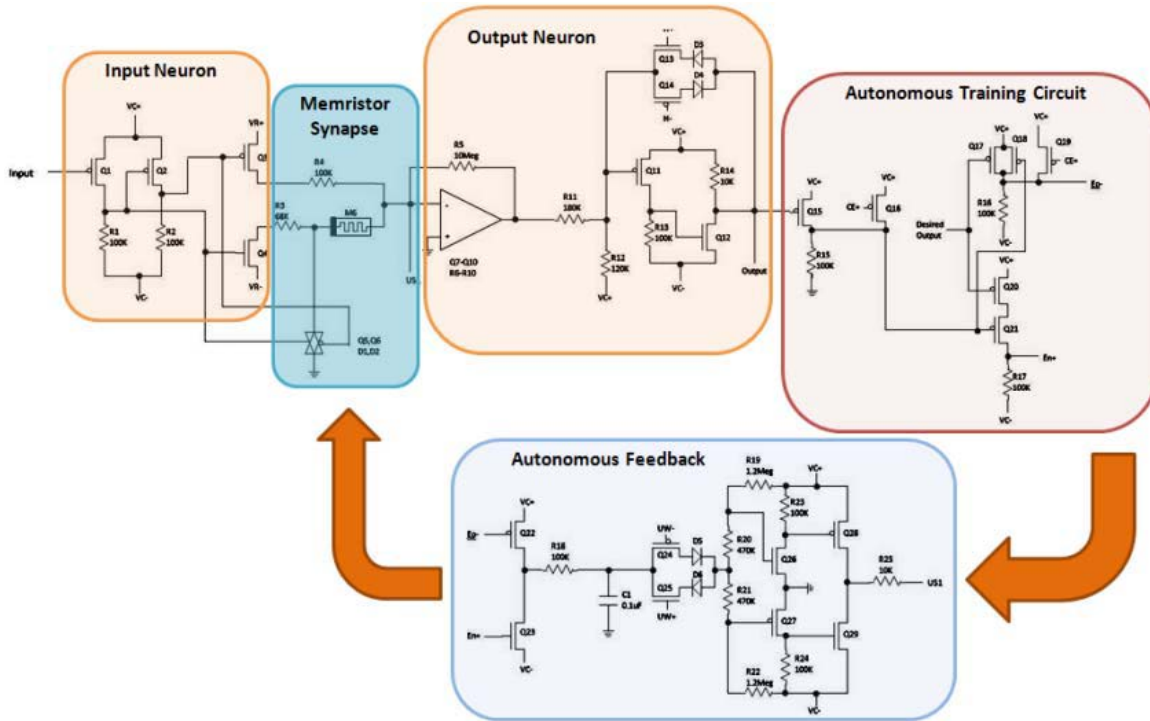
Input Neuron

Input

VC+

Q1

Q2

R1 100K

R2 100K

VC-

VR+

Q3

Q4

VR-

Memristor Synapse

R4 100K

R3 68K

M6

Q5,Q6 D1,D2

US1

Output Neuron

R5 10Meg

Q7-Q10 R6-R10

R11 180K

R12 120K

VC+

M+

Q13

Q14

D3

D4

M-

VC+

Q11

R14 10K

R13 100K

Q12

VC-

Output

Autonomous Training Circuit

VC+

Q15

R15 100K

CE+

VC+

Q16

VC+

Q17

Q18

VC+

Q19

CE+

Eg-

R16 100K

Desired Output

VC-

VC+

Q20

Q21

En+

R17 100K

VC-

Autonomous Feedback

VC+

Eg-

Q22

R18 100K

En+

Q23

VC-

UW-

Q24

Q25

UW+

D5

D6

C1 0.1uF

R19 1.2Meg

VC+

R23 100K

R20 470K

Q26

R21 470K

Q27

Q28

R25 10K

US1

Q29

R24 100K

R22 1.2Meg

VC-